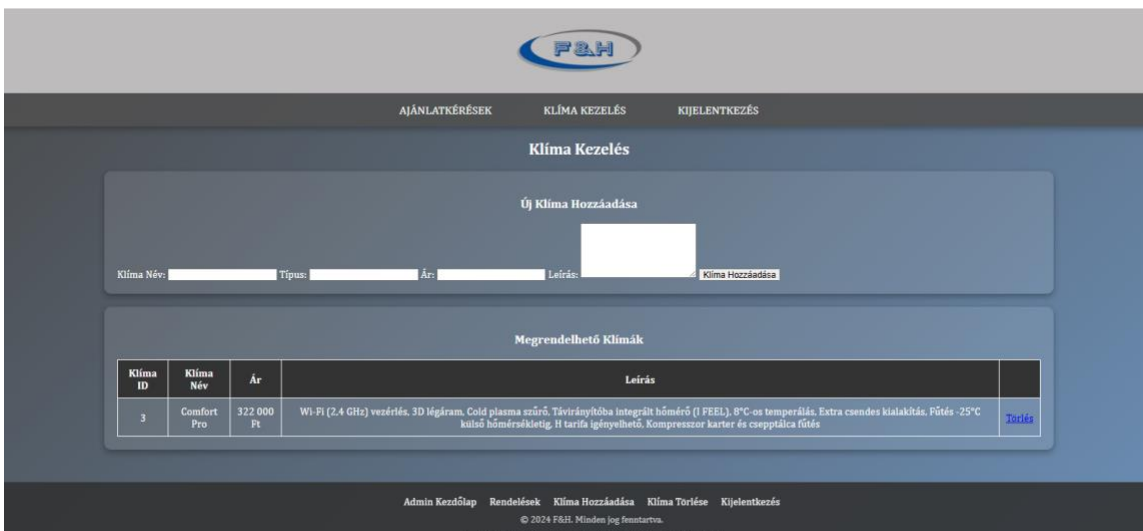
F&H

AJÁNLATKÉRÉSEK KLÍMA KEZELÉS KIJELENTKEZÉS

Klíma Kezelés

Új Klíma Hozzáadása

Klíma Név: Típus: Ár: Leírás: Klíma Hozzáadása

Megrendelhető Klímák

| Klíma ID | Klíma Név | Ár | Leírás | |
|---|---|---|---|---|
| 3 | Comfort Pro | 322 000 Ft | Wi-Fi (2,4 GHz) vezérlés, 3D légáram, Cold plasma szűrő, Távirányítóba integrált hőmérő (I FEEL), 8°C-os temperálás, Extra csendes kialakítás, Fűtés -25°C külső hőmérsékletig, H tarifa igényelhető, Kompresszor karter és csepptálca fűtés | Törlés |

Admin Kezdőlap Rendelések Klíma Hozzáadása Klíma Törlése Kijelentkezés

© 2024 F&H. Minden jog fenntartva.